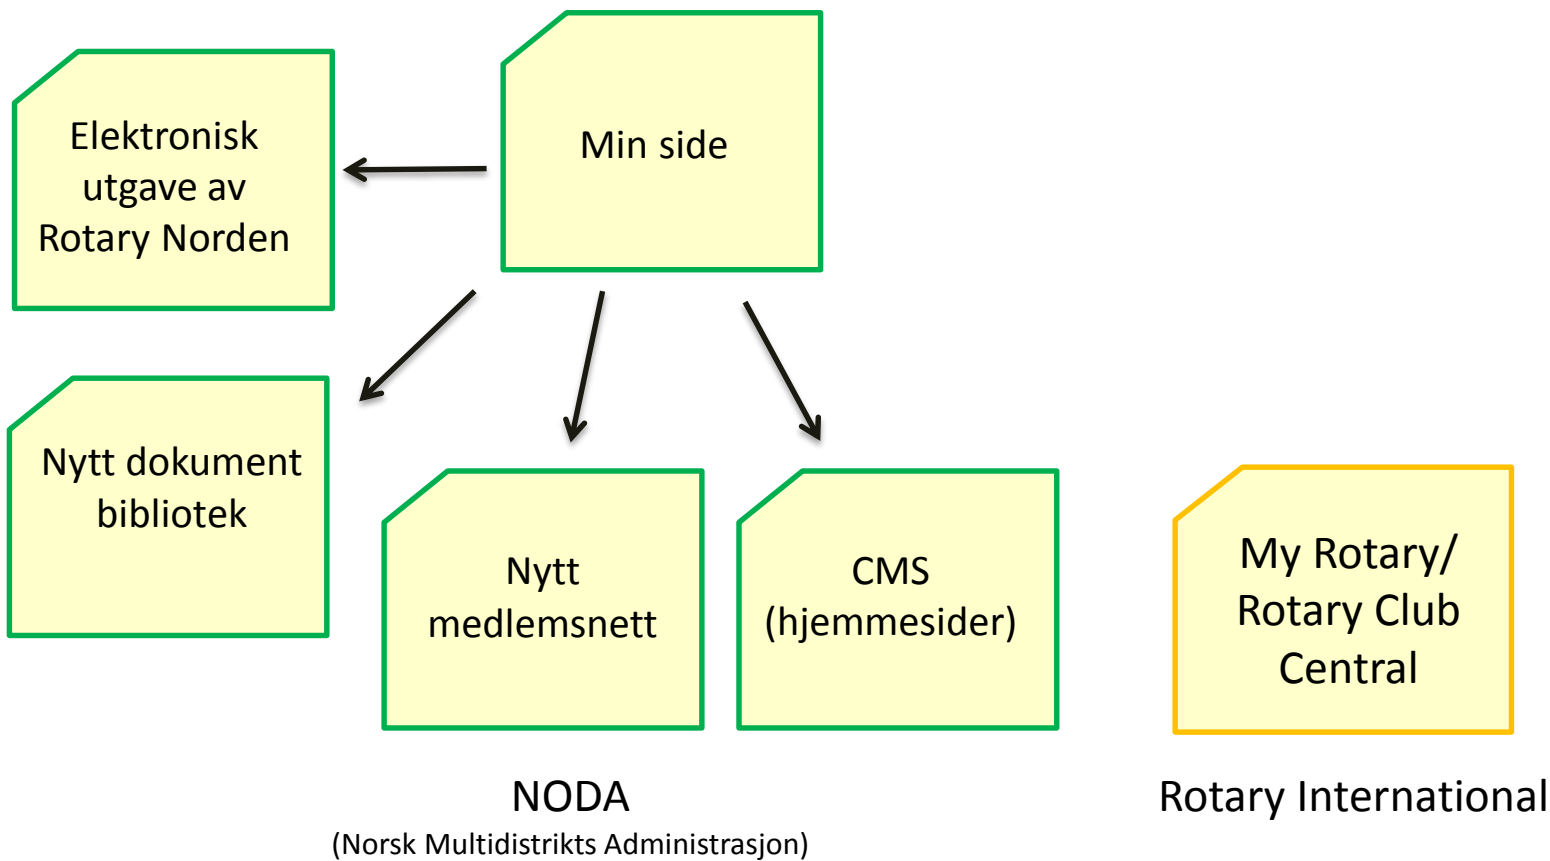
Min side

Elektronisk utgave av Rotary Norden

Nytt dokument bibliotek

Nytt medlemsnett

CMS (hjemmesider)

My Rotary/ Rotary Club Central

NODA
(Norsk Multidistrikts Administrasjon)

Rotary International